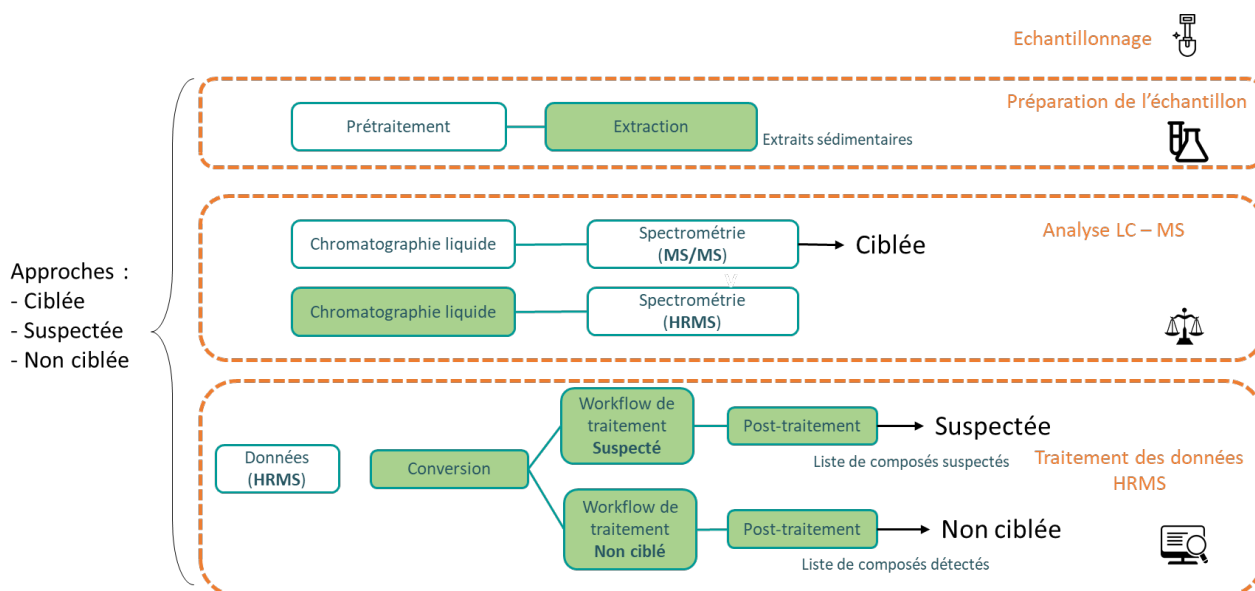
Echantillonnage

Approches :
- Ciblée
- Suspectée
- Non ciblée

Préparation de l'échantillon

Prétraitement

Extraction

Extraits sédimentaires

Analyse LC – MS

Chromatographie liquide

Spectrométrie (MS/MS)

Ciblée

Chromatographie liquide

Spectrométrie (HRMS)

Traitement des données HRMS

Données (HRMS)

Conversion

Workflow de traitement Suspecté

Post-traitement

Suspectée

Liste de composés suspectés

Workflow de traitement Non ciblé

Post-traitement

Non ciblée

Liste de composés détectés